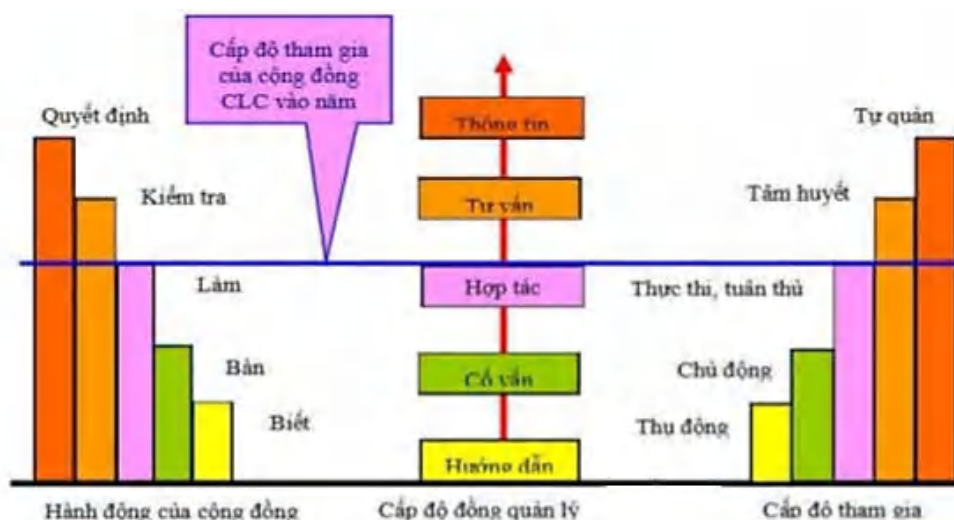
Cấp độ tham gia của cộng đồng CLC vào năm

Quyết định

Kiểm tra

Làm

Bàn

Biết

Thông tin

Tư vấn

Hợp tác

Cố vấn

Hướng dẫn

Tự quản

Tâm huyết

Thực thi, tuân thủ

Chủ động

Thụ động

Hành động của cộng đồng

Cấp độ đồng quản lý

Cấp độ tham gia